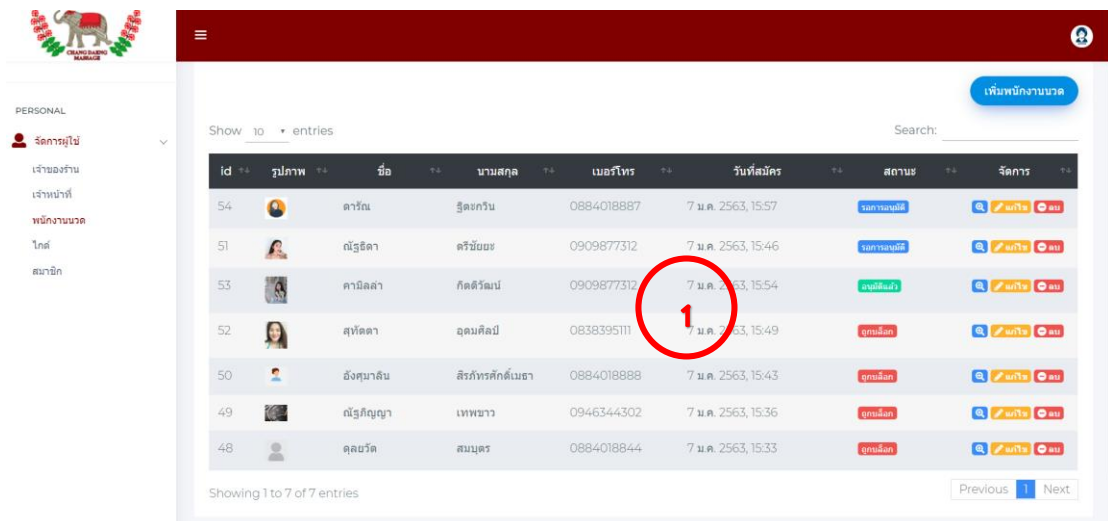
CHANG DAENG MASSAGE

PERSONAL

จัดการผู้ใช้

เจ้าของร้าน

เจ้าหน้าที่

พนักงานนวด

ไกด์

สมาชิก

เพิ่มพนักงานนวด

Show 10 entries

Search:

| id | รูปภาพ | ชื่อ | นามสกุล | เบอร์โทร | วันที่สมัคร | สถานะ | จัดการ |
|---|---|---|---|---|---|---|---|
| 54 | | ดารัณ | ฐิตะกรีน | 0884018887 | 7 ม.ค. 2563, 15:57 | รอการอนุมัติ | แก้ไข ลบ |
| 51 | | ณัฐธิดา | ศรีขัยยะ | 0909877312 | 7 ม.ค. 2563, 15:46 | รอการอนุมัติ | แก้ไข ลบ |
| 53 | | คามิลล่า | กิตติวัฒน์ | 0909877312 | 7 ม.ค. 2563, 15:54 | อนุมัติแล้ว | แก้ไข ลบ |
| 52 | | สุทัตตา | อุดมศิลป์ | 0838395111 | 7 ม.ค. 2563, 15:49 | ถูกบล็อก | แก้ไข ลบ |
| 50 | | อังศุมาลิน | สิรภัทรศักดิ์เมธา | 0884018888 | 7 ม.ค. 2563, 15:43 | ถูกบล็อก | แก้ไข ลบ |
| 49 | | ณัฐภิญญา | เทพขาว | 0946344302 | 7 ม.ค. 2563, 15:36 | ถูกบล็อก | แก้ไข ลบ |
| 48 | | ดุลยวัต | สมบุตร | 0884018844 | 7 ม.ค. 2563, 15:33 | ถูกบล็อก | แก้ไข ลบ |

1

Showing 1 to 7 of 7 entries

Previous 1 Next